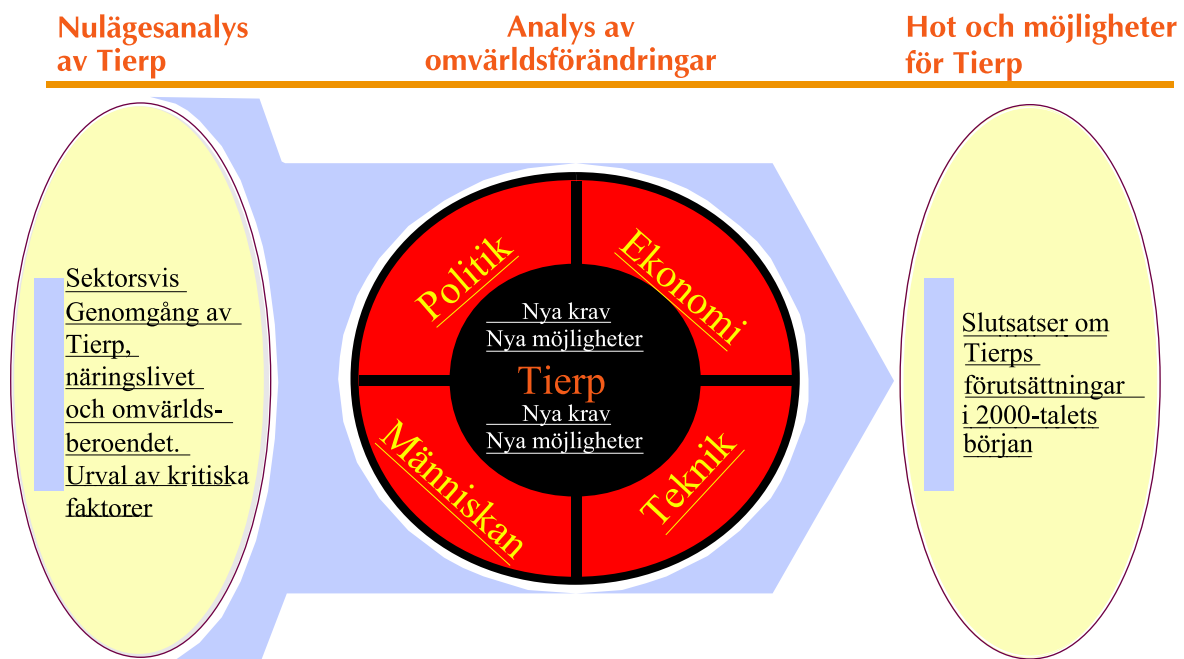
Nulägesanalys av Tierp

Analys av omvärldsförändringar

Hot och möjligheter för Tierp

Sektorsvis Genomgång av Tierp, näringslivet och omvärldsberoendet. Urval av kritiska faktorer

Politik

Ekonomi

Människan

Teknik

Nya krav
Nya möjligheter

Tierp

Nya krav
Nya möjligheter

Slutsatser om Tierps förutsättningar i 2000-talets början